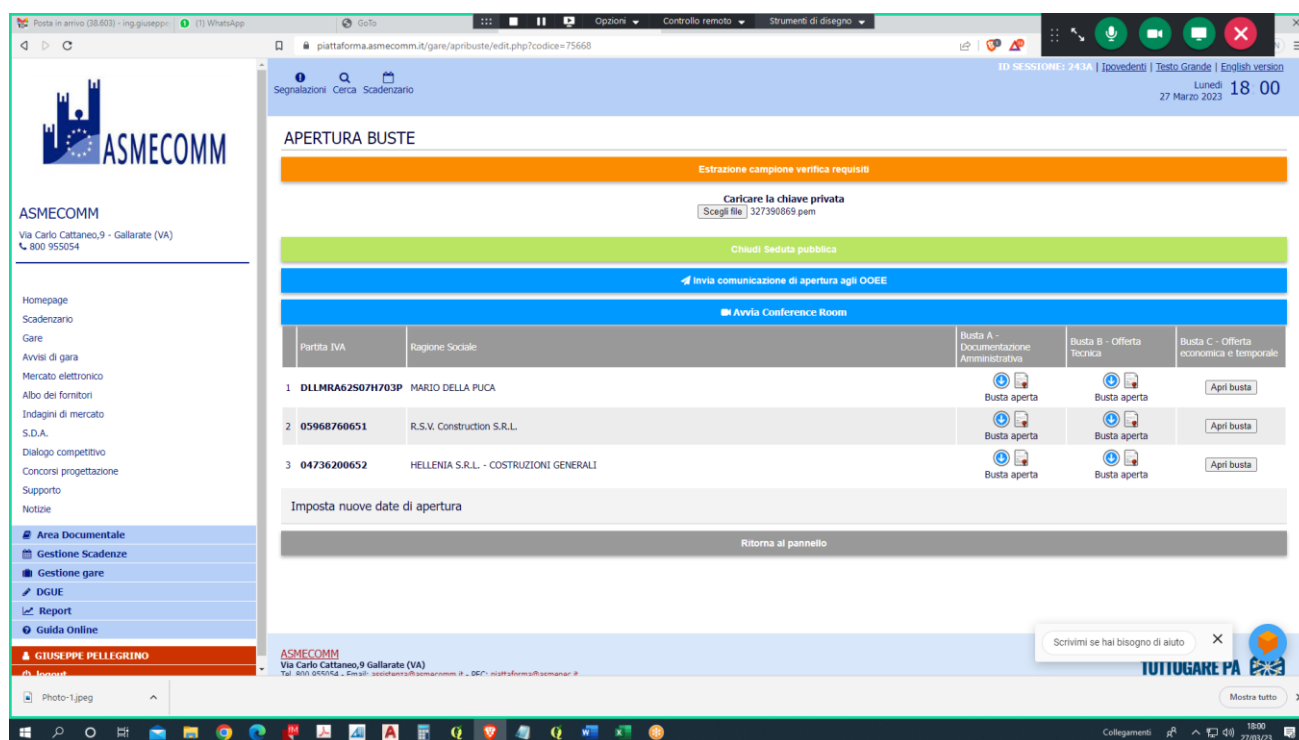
Posta in arrivo (38.603) - ing.giuseppe | (1) WhatsApp | GoTo

Opzioni | Controllo remoto | Strumenti di disegno

piattaforma.asmecomm.it/gare/apribuste/edit.php?codice=75668

Segnalazioni Cerca Scadenzario

ID SESSIONE: 243A | Ipovedenti | Testo Grande | English version

Lunedì 27 Marzo 2023 18 00

ASMECOMM

ASMECOMM
Via Carlo Cattaneo,9 - Gallarate (VA)
800 955054

Homepage
Scadenzario
Gare
Avvisi di gara
Mercato elettronico
Albo dei fornitori
Indagini di mercato
S.D.A.
Dialogo competitivo
Concorsi progettazione
Supporto
Notizie

Area Documentale
Gestione Scadenze
Gestione gare
DGUE
Report
Guida Online

GIUSEPPE PELLEGRINO
logout

APERTURA BUSTE

Estrazione campione verifica requisiti

Caricare la chiave privata
Scegli file 327390869.pem

Chiudi Seduta pubblica

Invia comunicazione di apertura agli OOEE

Avvia Conference Room

| | Partita IVA | Ragione Sociale | Busta A - Documentazione Amministrativa | Busta B - Offerta Tecnica | Busta C - Offerta economica e temporale |
|---|---|---|---|---|---|
| 1 | DLLMRA62S07H703P | MARIO DELLA PUCA | Busta aperta | Busta aperta | Apri busta |
| 2 | 05968760651 | R.S.V. Construction S.R.L. | Busta aperta | Busta aperta | Apri busta |
| 3 | 04736200652 | HELLENIA S.R.L. - COSTRUZIONI GENERALI | Busta aperta | Busta aperta | Apri busta |

Imposta nuove date di apertura

Ritorna al pannello

ASMECOMM
Via Carlo Cattaneo,9 Gallarate (VA)
Tel. 800 955054 - Email: assistenza@asmecomm.it - PEC: piattaforma@asmepec.it

Scrivimi se hai bisogno di aiuto

TUTTOGARE PA

Photo-1.jpeg

Mostra tutto

Collegamenti 18:00 27/03/23